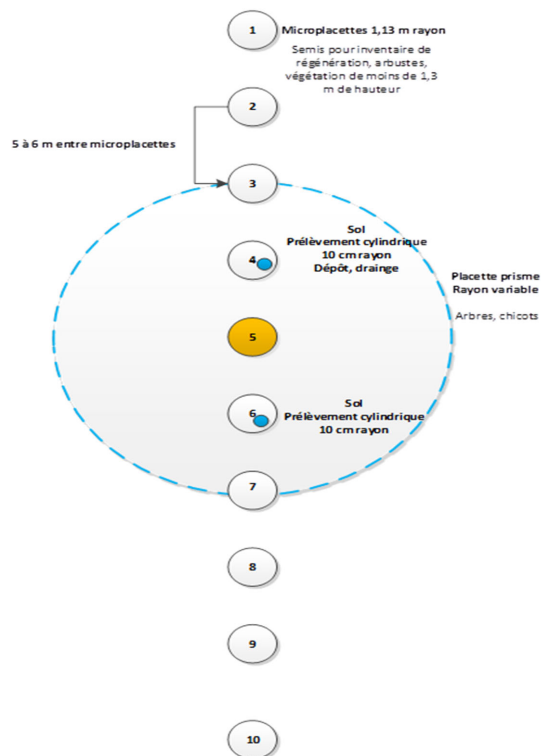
1

Microplacettes 1,13 m rayon

Semis pour inventaire de régénération, arbustes, végétation de moins de 1,3 m de hauteur

2

5 à 6 m entre microplacettes

3

Sol
Prélèvement cylindrique
10 cm rayon
Dépôt, drainge

4

Placette prisme
Rayon variable

Arbres, chicots

5

Sol
Prélèvement cylindrique
10 cm rayon

6

7

8

9

10